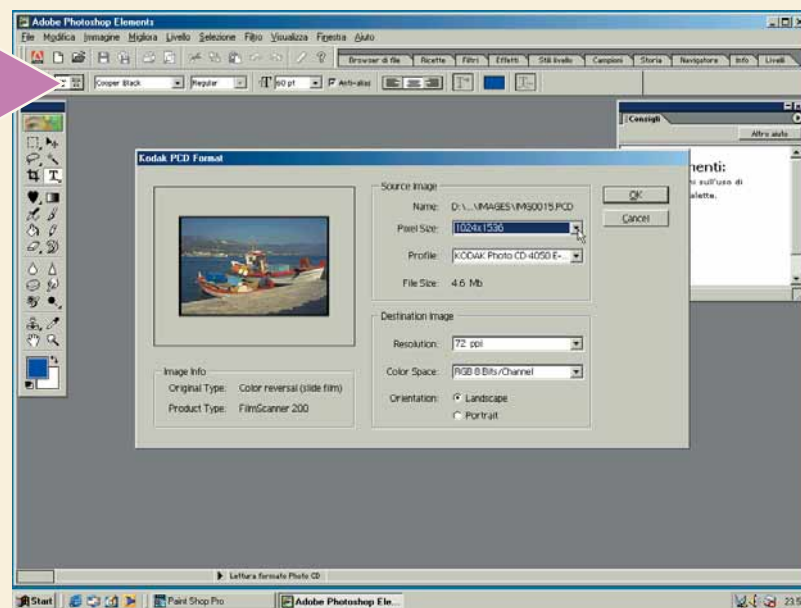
Adobe Photoshop Elements

File Modifica Immagine Migliora Livello Selezione Filtro Visualizza Finestra Aiuto

Browser di file | Ricette | Filtri | Effetti | Stili livello | Campioni | Storia | Navigatore | Info | Livelli

Cooper Black | Regular | 60 pt | Anti-alias

Consigli

Altro aiuto

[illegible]enti:

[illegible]i sull'uso di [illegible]alette.

Kodak PCD Format

Source Image

Name: D:\...\IMAGES\IMG0015.PCD

Pixel Size: 1024x1536

Profile: KODAK Photo CD 4050 E-...

File Size: 4.6 Mb

Destination Image

Resolution: 72 ppi

Color Space: RGB 8 Bits/Channel

Orientation: Landscape

Portrait

Image Info

Original Type: Color reversal (slide film)

Product Type: FilmScanner 200

OK

Cancel

Lettura formato Photo CD

Start | Paint Shop Pro | Adobe Photoshop Ele...

23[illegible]